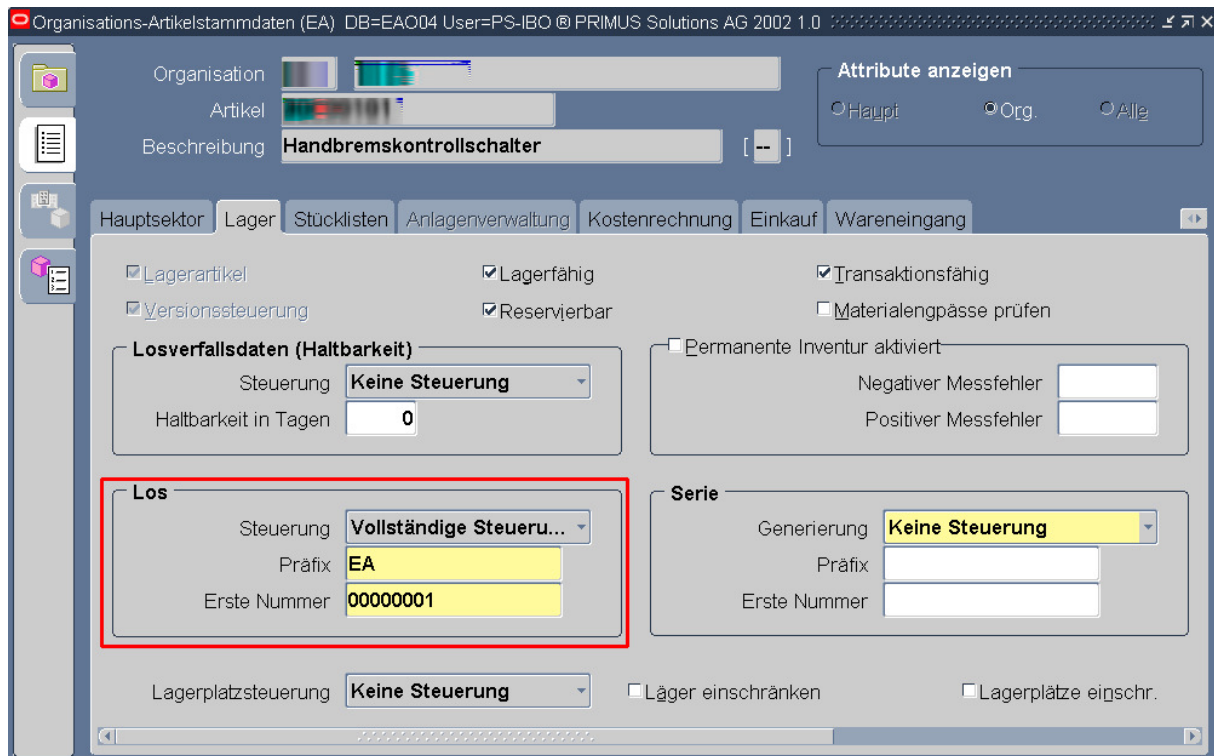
Organisations-Artikelstammdaten (EA) DB=EAO04 User=PS-IBO ® PRIMUS Solutions AG 2002 1.0

Organisation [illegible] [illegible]
Artikel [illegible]
Beschreibung Handbremskontrollschalter
[ -- ]

Attribute anzeigen
Haupt
Org.
Alle

Hauptsektor | Lager | Stücklisten | Anlagenverwaltung | Kostenrechnung | Einkauf | Wareneingang

Lagerartikel
Versionssteuerung
Lagerfähig
Reservierbar
Transaktionsfähig
Materialengpässe prüfen

Losverfallsdaten (Haltbarkeit)
Steuerung Keine Steuerung
Haltbarkeit in Tagen 0

Permanente Inventur aktiviert
Negativer Messfehler
Positiver Messfehler

Los
Steuerung Vollständige Steueru...
Präfix EA
Erste Nummer 00000001

Serie
Generierung Keine Steuerung
Präfix
Erste Nummer

Lagerplatzsteuerung Keine Steuerung
Läger einschränken
Lagerplätze einschr.